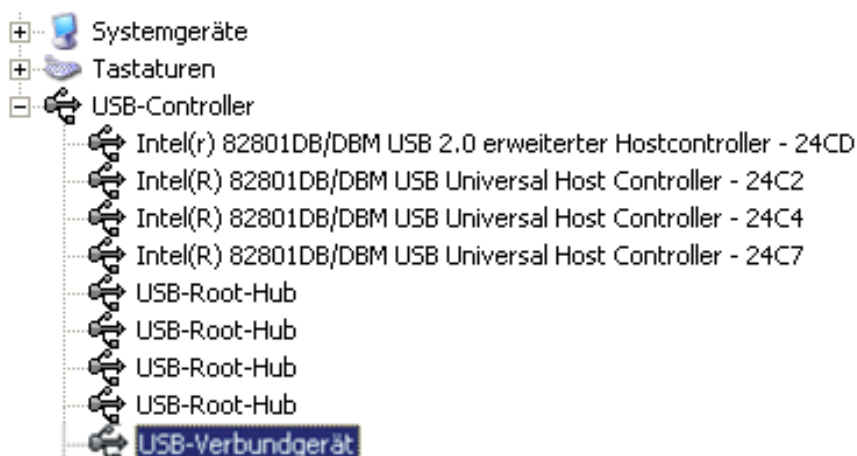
Systemgeräte
Tastaturen
USB-Controller
Intel(r) 82801DB/DBM USB 2.0 erweiterter Hostcontroller - 24CD
Intel(R) 82801DB/DBM USB Universal Host Controller - 24C2
Intel(R) 82801DB/DBM USB Universal Host Controller - 24C4
Intel(R) 82801DB/DBM USB Universal Host Controller - 24C7
USB-Root-Hub
USB-Root-Hub
USB-Root-Hub
USB-Root-Hub
USB-Verbundgerät